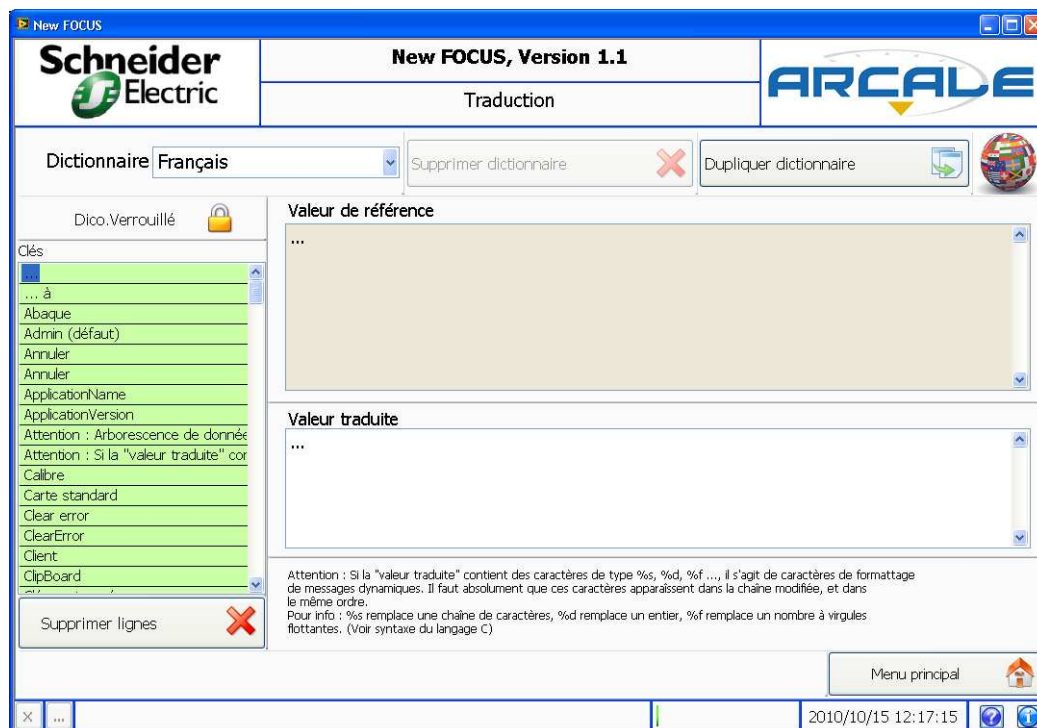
New FOCUS

Schneider Electric

New FOCUS, Version 1.1

Traduction

ARCALE

Dictionnaire Français

Supprimer dictionnaire

Dupliquer dictionnaire

Dico.Verrouillé

Clés

...
... à
Abaque
Admin (défaut)
Annuler
Annuler
ApplicationName
ApplicationVersion
Attention : Arborescence de donnée
Attention : Si la "valeur traduite" cor
Calibre
Carte standard
Clear error
ClearError
Client
ClipBoard

Supprimer lignes

Valeur de référence

...

Valeur traduite

...

Attention : Si la "valeur traduite" contient des caractères de type %s, %d, %f ..., il s'agit de caractères de formattage de messages dynamiques. Il faut absolument que ces caractères apparaissent dans la chaine modifiée, et dans le même ordre.
Pour info : %s remplace une chaîne de caractères, %d remplace un entier, %f remplace un nombre à virgules flottantes. (Voir syntaxe du langage C)

Menu principal

2010/10/15 12:17:15